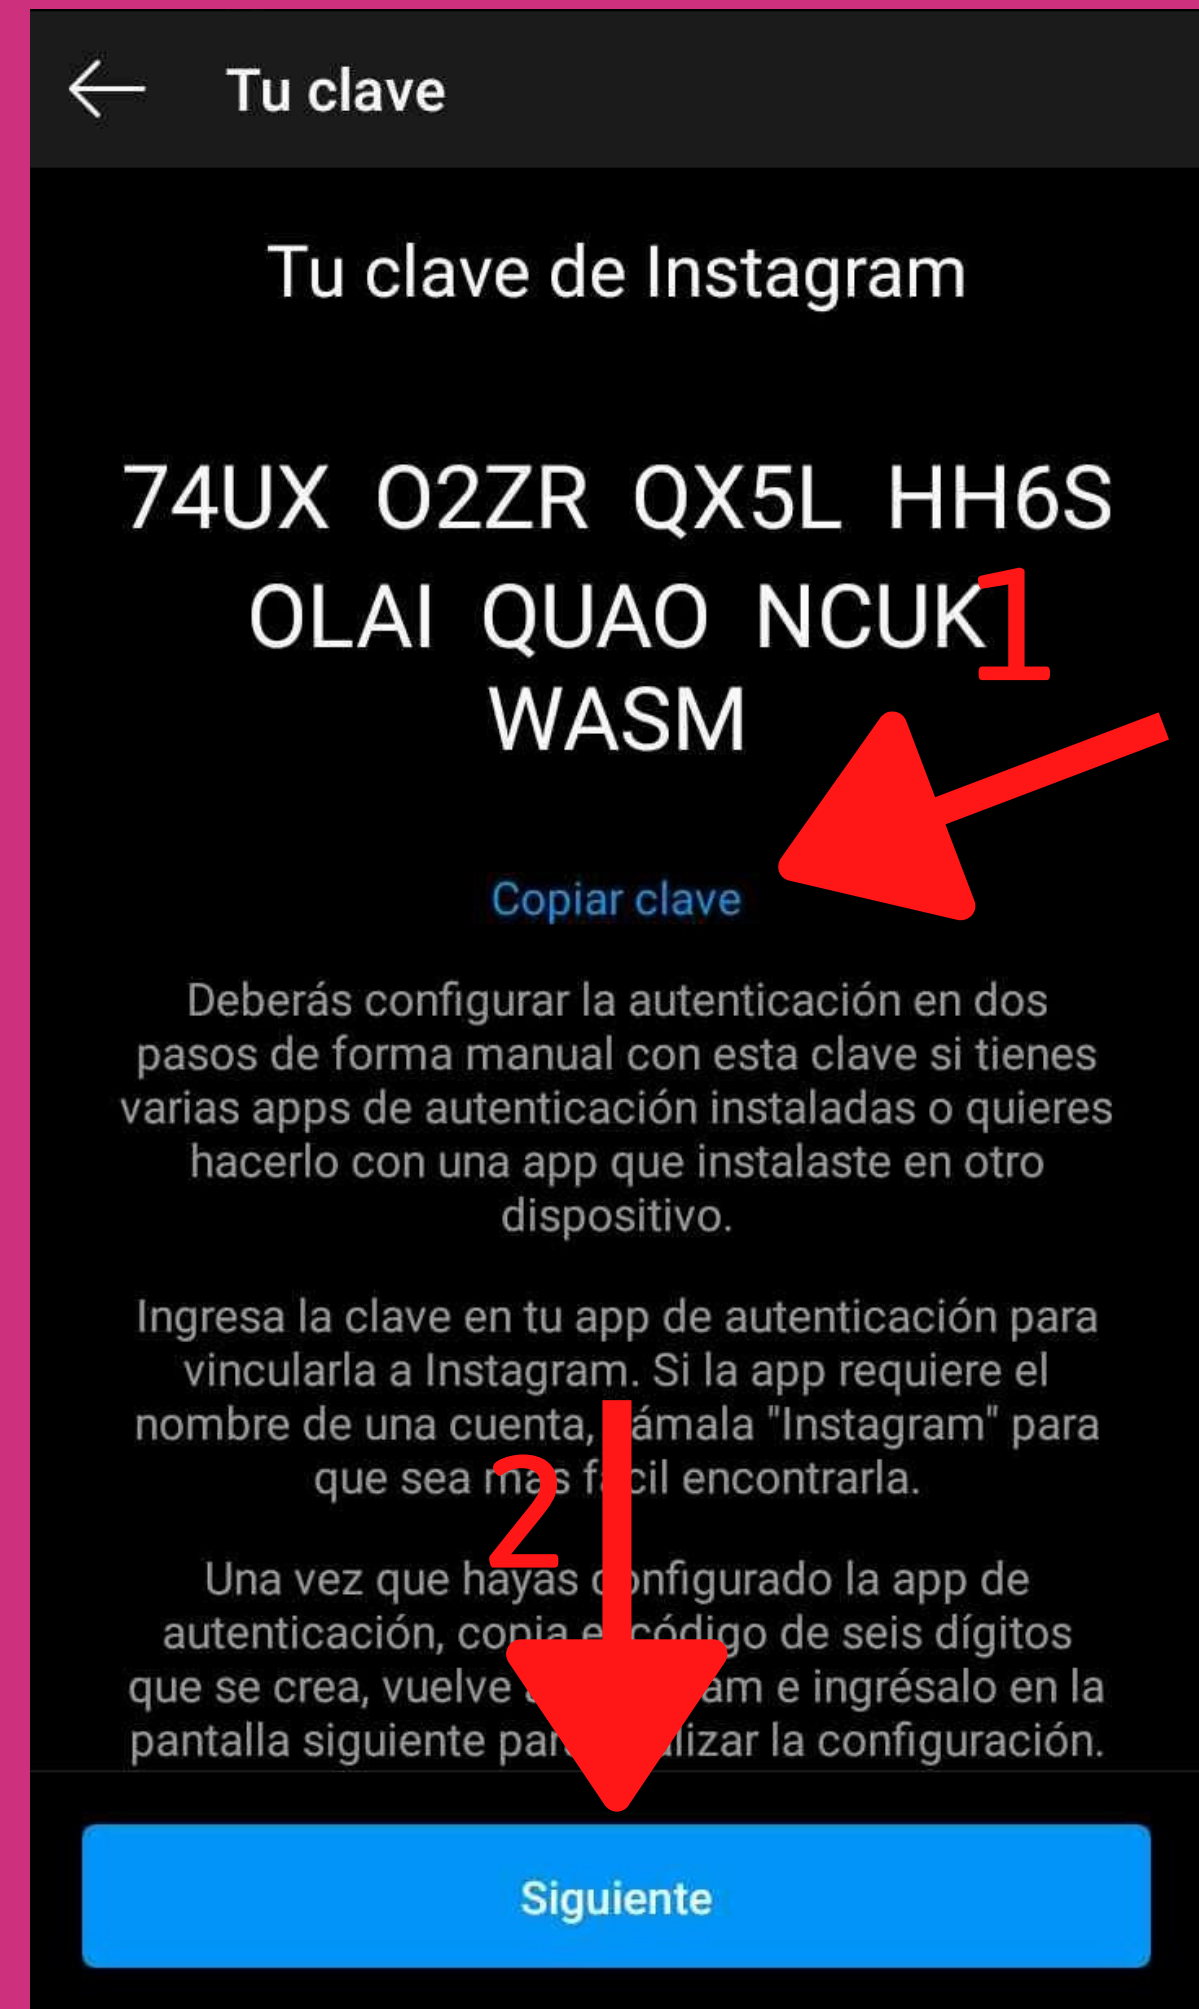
Tu clave

Tu clave de Instagram

74UX O2ZR QX5L HH6S OLAI QUAO NCUK WASM

1

Copiar clave

Deberás configurar la autenticación en dos pasos de forma manual con esta clave si tienes varias apps de autenticación instaladas o quieres hacerlo con una app que instalaste en otro dispositivo.

Ingresa la clave en tu app de autenticación para vincularla a Instagram. Si la app requiere el nombre de una cuenta, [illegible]ámala "Instagram" para que sea m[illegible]s f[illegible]cil encontrarla.

2

Una vez que hayas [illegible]onfigurado la app de autenticación, copia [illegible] código de seis dígitos que se crea, vuelve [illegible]am e ingrésalo en la pantalla siguiente par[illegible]lizar la configuración.

Siguiente